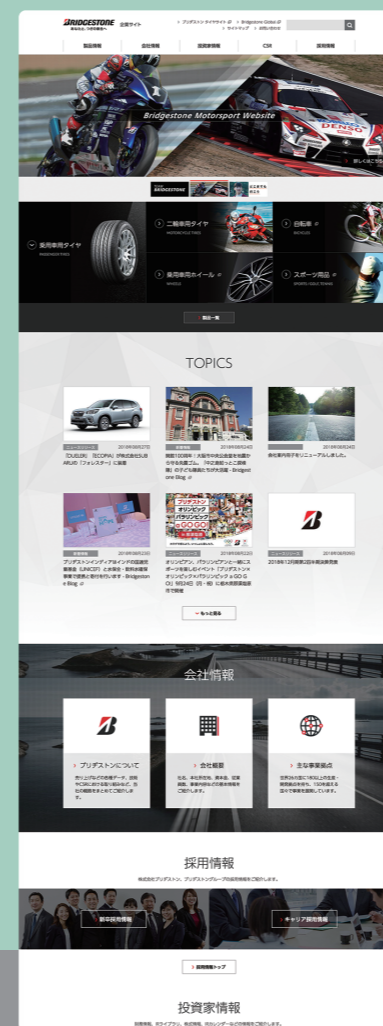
BRIDGESTONE 企業サイト

製品情報 会社情報 技術者情報 CSR 採用情報

Bridgestone Motorsport Website

乗用車用タイヤ

二輪車用タイヤ

自転車

乗用車用ホイール

スポーツ用品

製品一覧

TOPICS

ニュースリリース 2019年08月27日
「DUELER」「ECOPIA」がSUBARUの「フォレスター」に装着

2019年08月26日

2019年08月24日

2019年08月20日

2019年08月22日

2019年08月06日
2018年12月期第2四半期決算発表

もっと見る

会社情報

ブリヂストンについて

会社概要

主な事業拠点

採用情報

新卒採用情報

キャリア採用情報

採用情報トップ

投資家情報